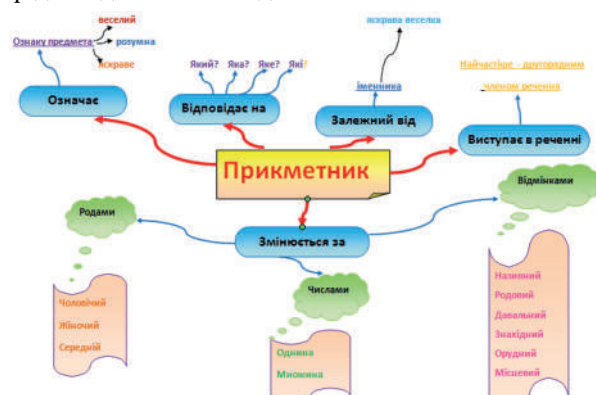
Ознаку предмета

веселий

розумна

яскраве

Означає

Який? Яка? Яке? Які?

Відповідає на

яскрава веселка

іменника

Залежний від

Найчастіше - другорядним членом речення

Виступає в реченні

Прикметник

Родами

Змінюється за

Відмінками

Чоловічий

Жіночий

Середній

Числами

Однина

Множина

Називний

Родовий

Давальний

Знахідний

Орудний

Місцевий